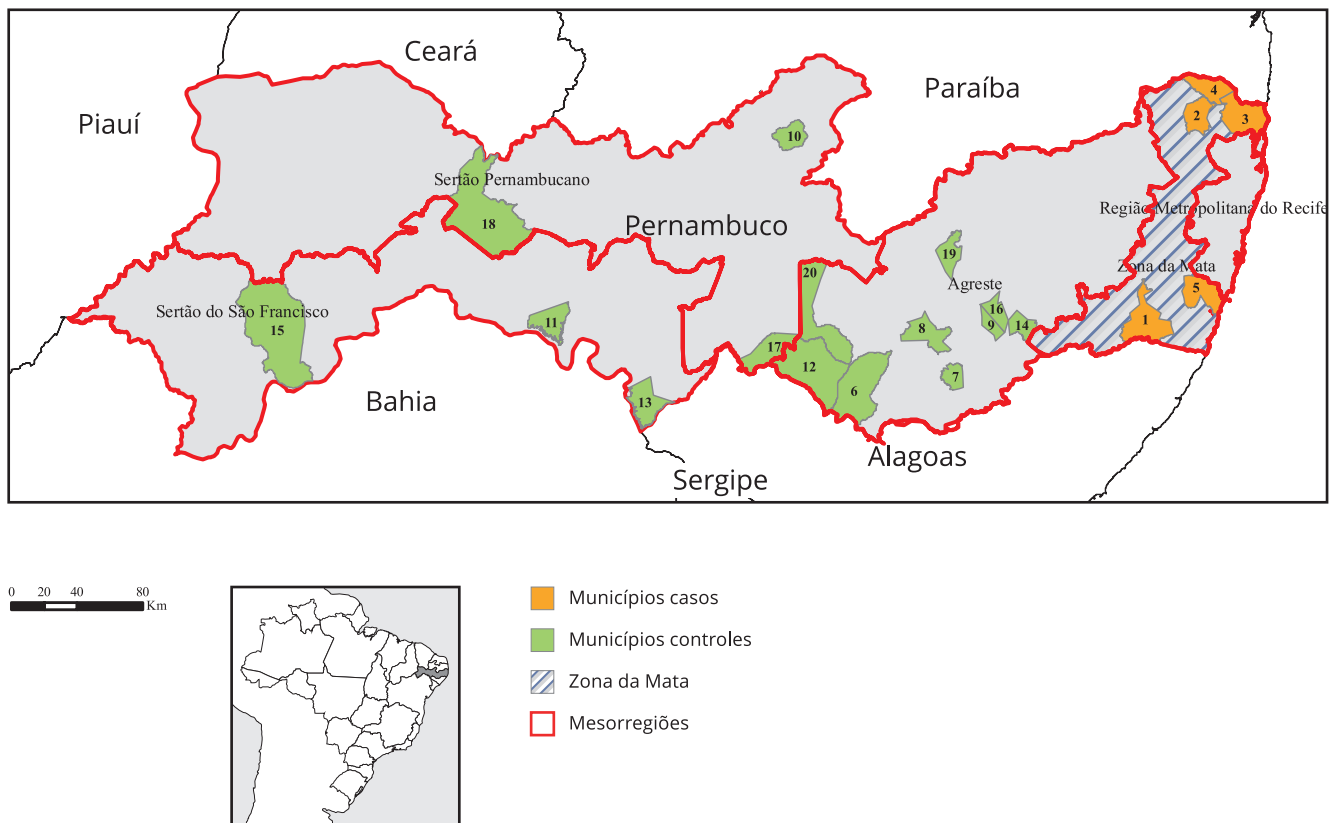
Ceará

Paraíba

Piauí

Sertão Pernambucano

Pernambuco

Região Metropolitana do Recife

Zona da Mata

Agreste

Sertão do São Francisco

Bahia

Sergipe

Alagoas

1 2 3 4 5 6 7 8 9 10 11 12 13 14 15 16 17 18 19 20

0 20 40 80 Km

Municípios casos

Municípios controles

Zona da Mata

Mesorregiões